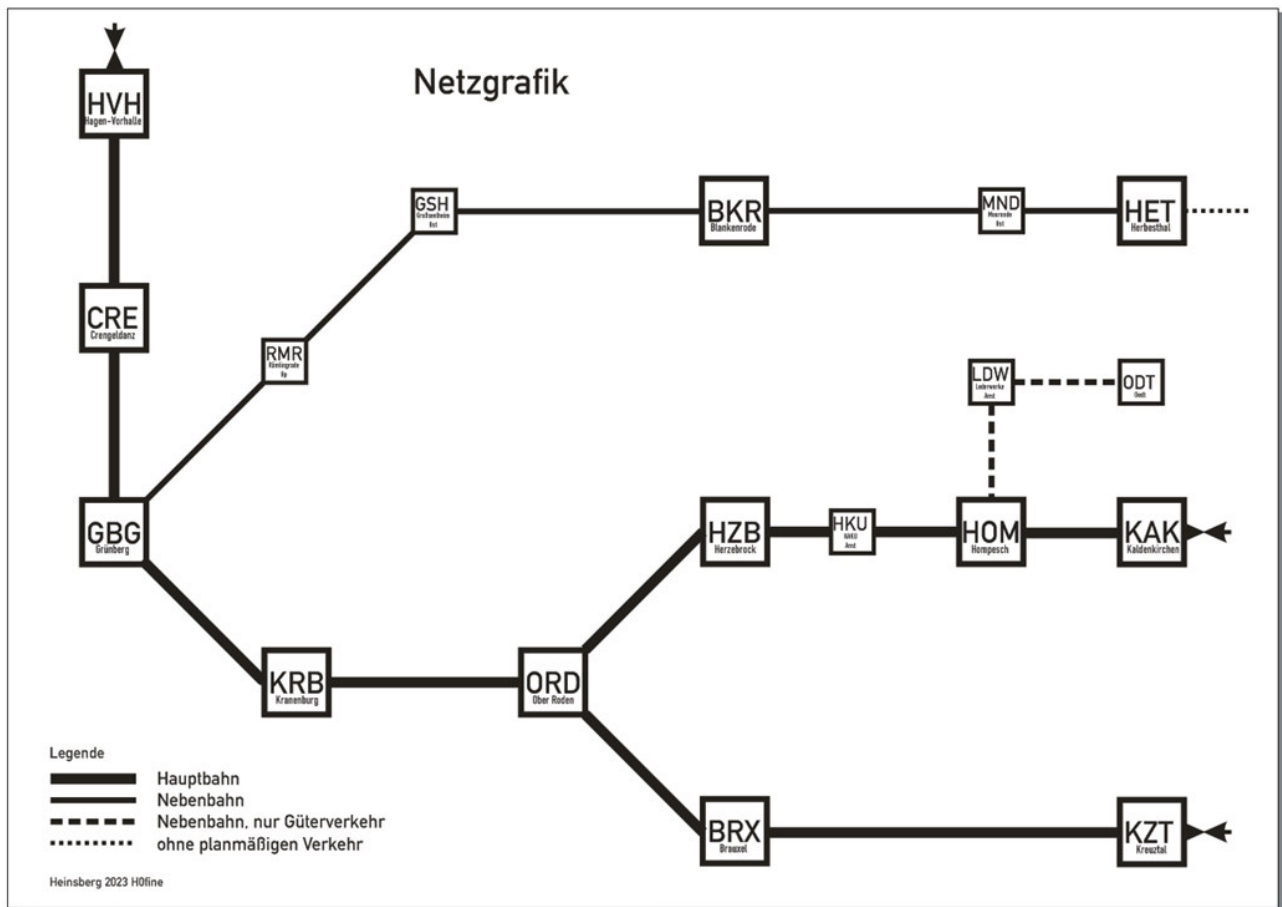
Netzgrafik

HVH
Hagen-Vorhalle

CRE
Crengeldanz

GBG
Grünberg

RMR
Rümlingrode
Hp

GSH
Großwetheim
Hst

BKR
Blankenrode

MND
Meerende
Hst

HET
Herbesthal

LDW
Lederwerke
Anst

ODT
Oedt

HZB
Herzebrock

HKU
HAKU
Anst

HOM
Hompesch

KAK
Kaldenkirchen

KRB
Kranenburg

ORD
Ober Roden

BRX
Brauxel

KZT
Kreuztal

Legende
Hauptbahn
Nebenbahn
Nebenbahn, nur Güterverkehr
ohne planmäßigen Verkehr

Heinsberg 2023 H0fine